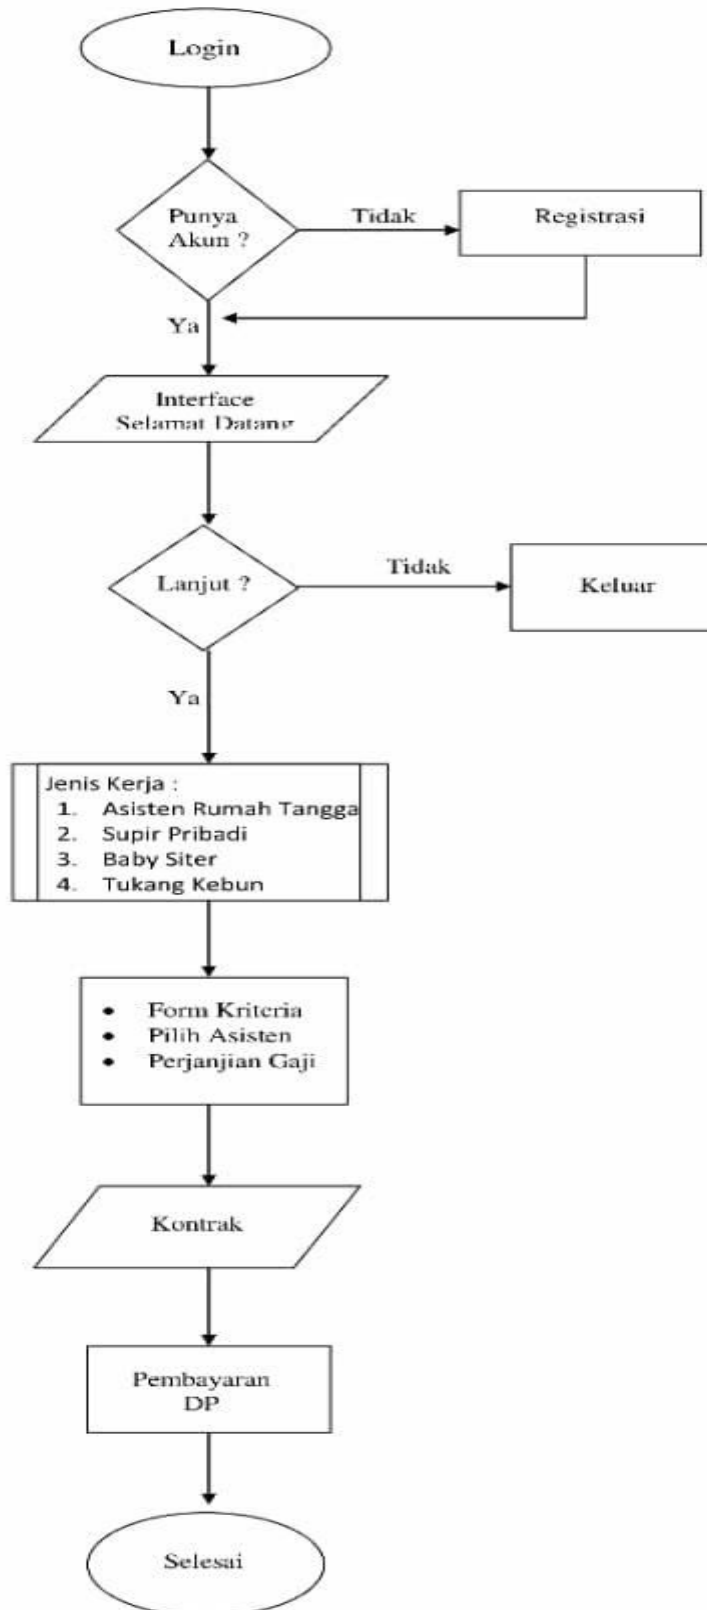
Login

Punya Akun ?

Tidak

Registrasi

Ya

Interface Selamat Datang

Lanjut ?

Tidak

Keluar

Ya

Jenis Kerja :
1. Asisten Rumah Tangga
2. Supir Pribadi
3. Baby Siter
4. Tukang Kebun

- Form Kriteria
- Pilih Asisten
- Perjanjian Gaji

Kontrak

Pembayaran DP

Selesai